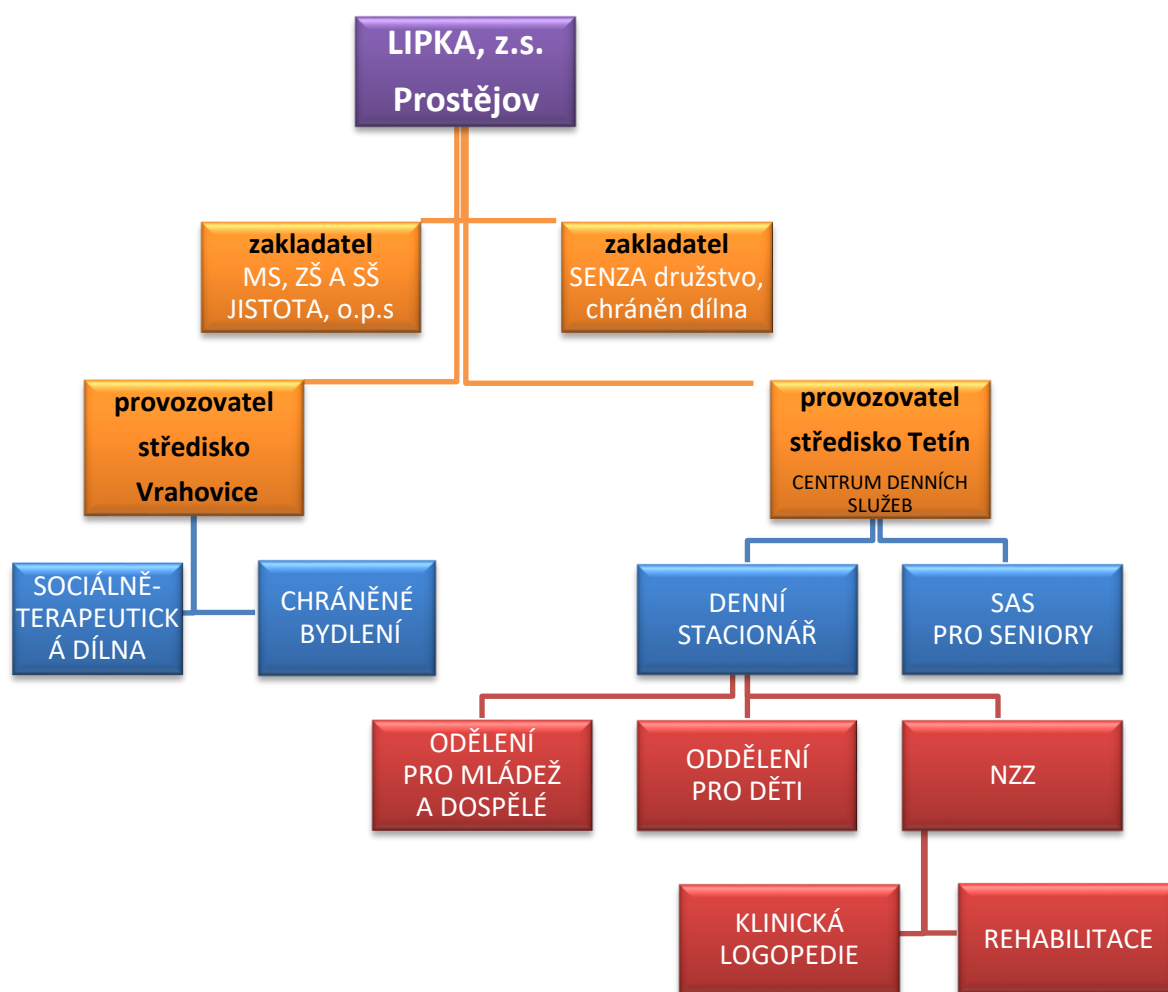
LIPKA, z.s.
Prostějov

zakladatel
MS, ZŠ A SŠ JISTOTA, o.p.s

zakladatel
SENZA družstvo, chráněn dílna

provozovatel
středisko Vrahovice

provozovatel
středisko Tetín
CENTRUM DENNÍCH SLUŽEB

SOCIÁLNĚ-TERAPEUTICKÁ DÍLNA

CHRÁNĚNÉ BYDLENÍ

DENNÍ STACIONÁŘ

SAS PRO SENIORY

ODĚLENÍ PRO MLÁDEŽ A DOSPĚLÉ

ODDĚLENÍ PRO DĚTI

NZZ

KLINICKÁ LOGOPEDIE

REHABILITACE